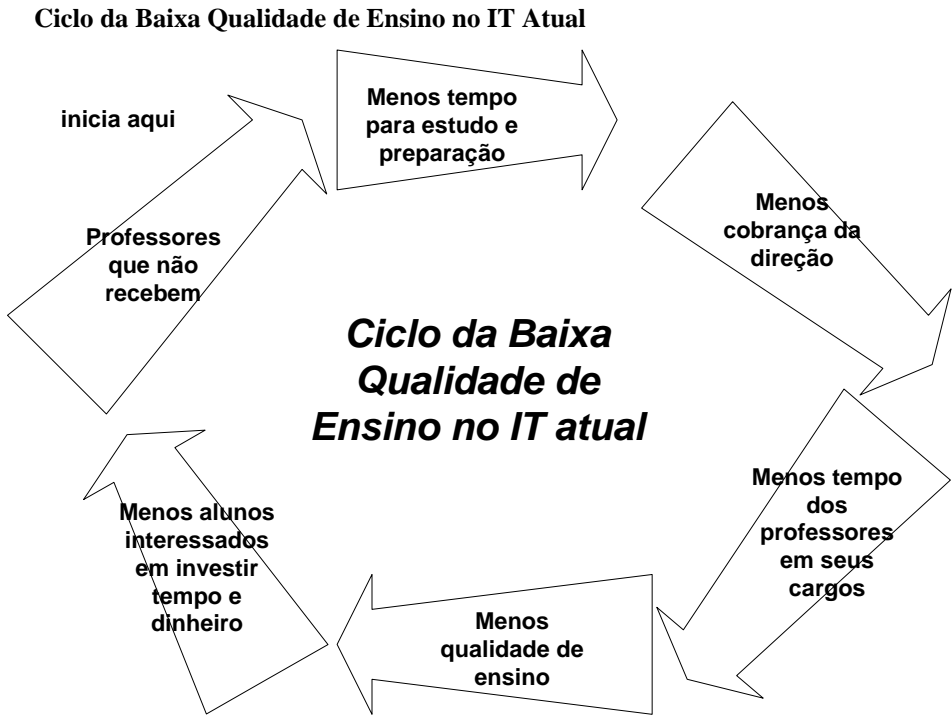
Ciclo da Baixa Qualidade de Ensino no IT Atual

inicia aqui

Professores que não recebem

Menos tempo para estudo e preparação

Menos cobrança da direção

Ciclo da Baixa Qualidade de Ensino no IT atual

Menos tempo dos professores em seus cargos

Menos qualidade de ensino

Menos alunos interessados em investir tempo e dinheiro